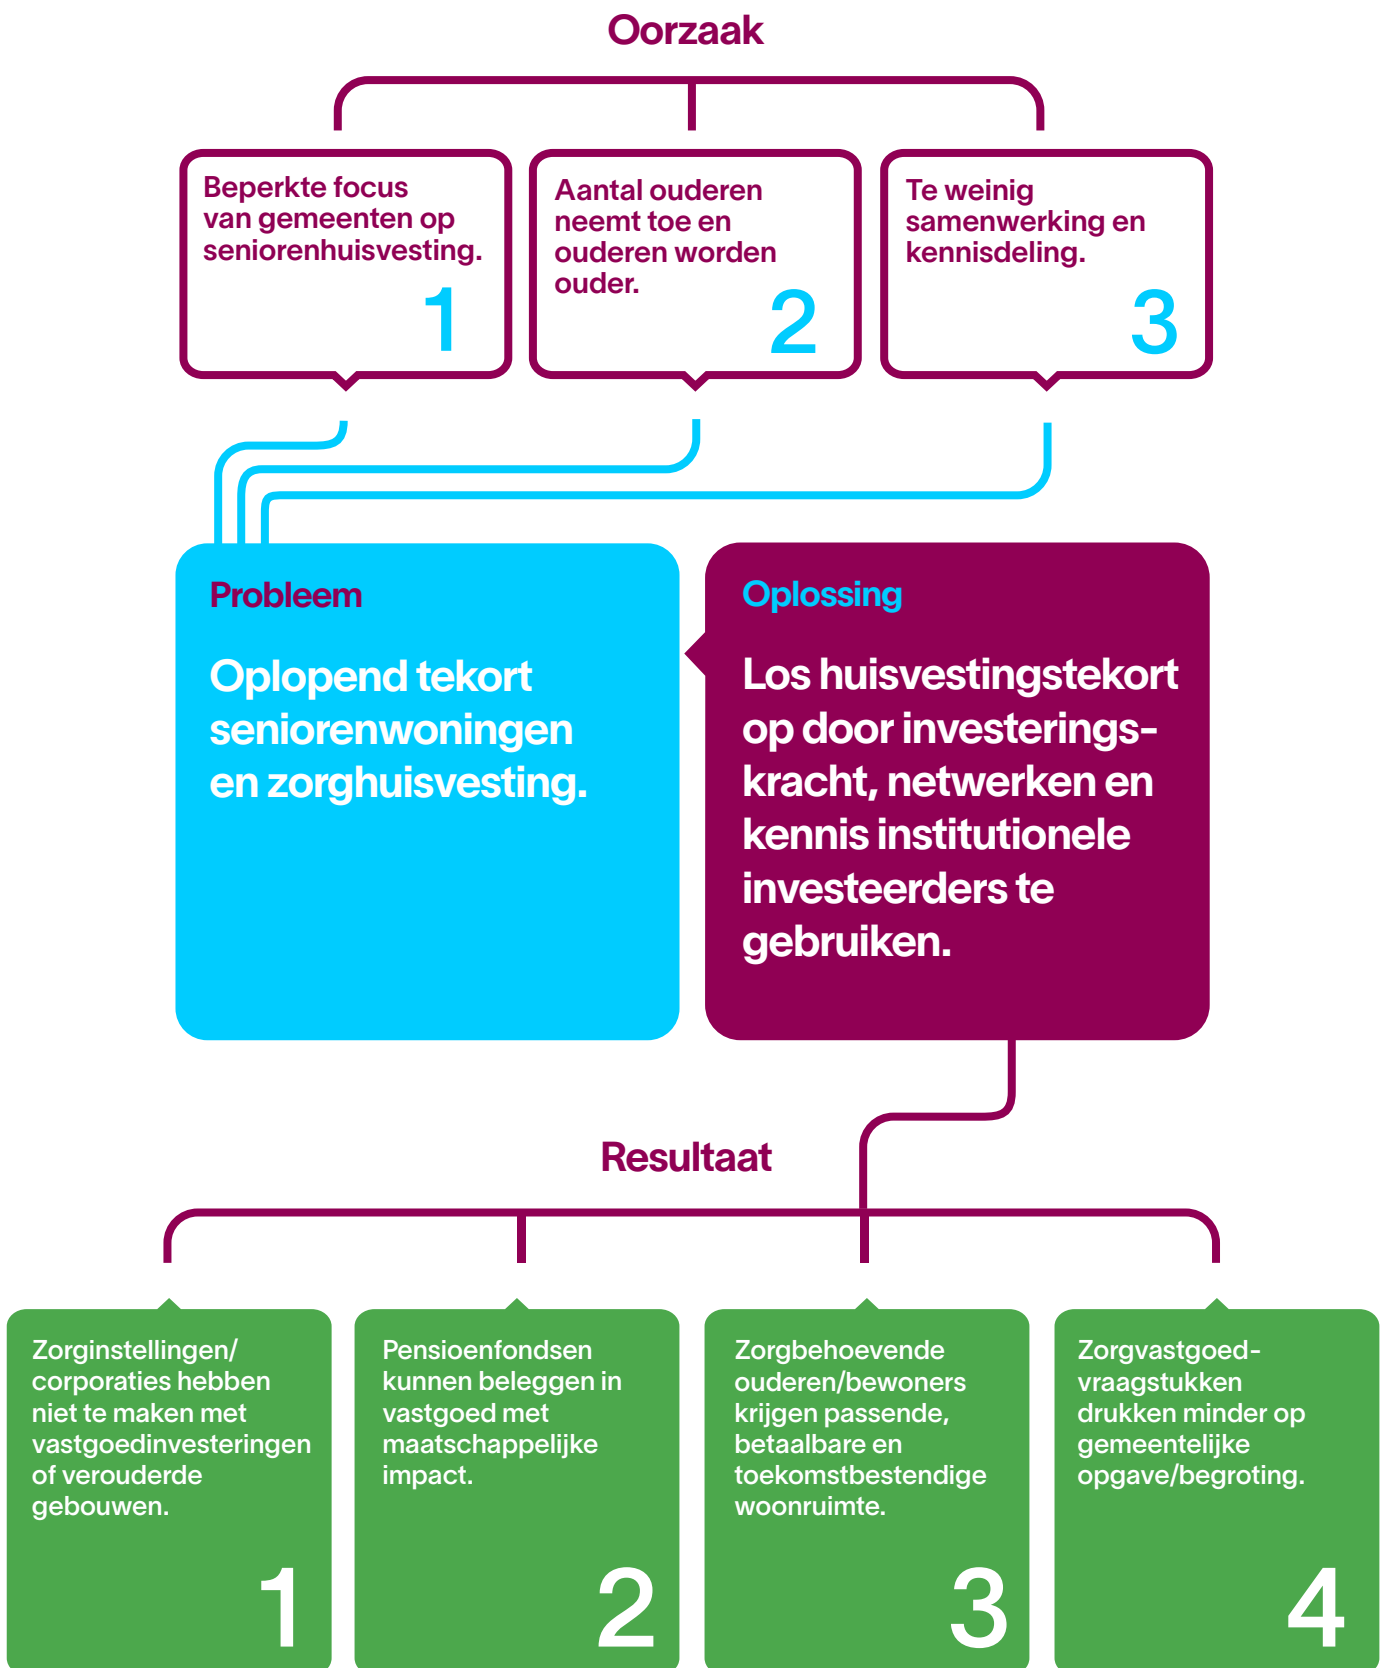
Oorzaak

Beperkte focus van gemeenten op seniorenhuisvesting.
1

Aantal ouderen neemt toe en ouderen worden ouder.
2

Te weinig samenwerking en kennisdeling.
3

Probleem

Oplopend tekort seniorenwoningen en zorghuisvesting.

Oplossing

Los huisvestingstekort op door investeringskracht, netwerken en kennis institutionele investeerders te gebruiken.

Resultaat

Zorginstellingen/ corporaties hebben niet te maken met vastgoedinvesteringen of verouderde gebouwen.
1

Pensioenfondsen kunnen beleggen in vastgoed met maatschappelijke impact.
2

Zorgbehoevende ouderen/bewoners krijgen passende, betaalbare en toekomstbestendige woonruimte.
3

Zorgvastgoed-vraagstukken drukken minder op gemeentelijke opgave/begroting.
4